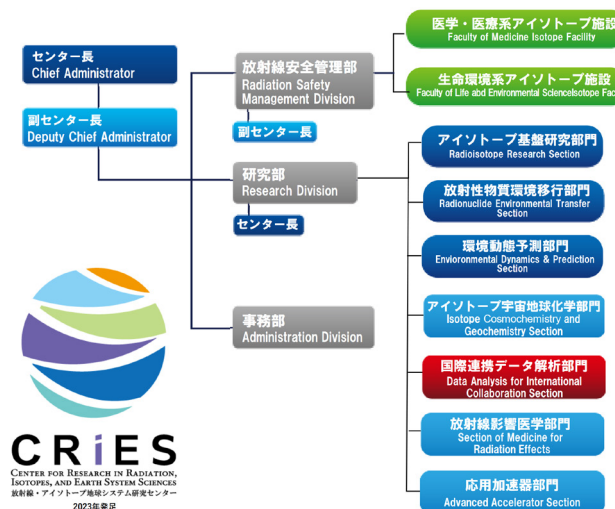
センター長
Chief Administrator

副センター長
Deputy Chief Administrator

放射線安全管理部
Radiation Safety Management Division

副センター長

研究部
Research Division

センター長

事務部
Administration Division

医学・医療系アイソトープ施設
Faculty of Medicine Isotope Facility

生命環境系アイソトープ施設
Faculty of Life abd Environmental ScienceIsotope Fac

アイソトープ基盤研究部門
Radioisotope Research Section

放射性物質環境移行部門
Radionuclide Environmental Transfer Section

環境動態予測部門
Enviornmental Dynamics & Prediction Section

アイソトープ宇宙地球化学部門
Isotope Cosmochemistry and Geochemistry Section

国際連携データ解析部門
Data Analysis for International Collaboration Section

放射線影響医学部門
Section of Medicine for Radiation Effects

応用加速器部門
Advanced Accelerator Section

CRiES
Center for Research in Radiation, Isotopes, and Earth System Sciences
放射線・アイソトープ地球システム研究センター
2023年発足